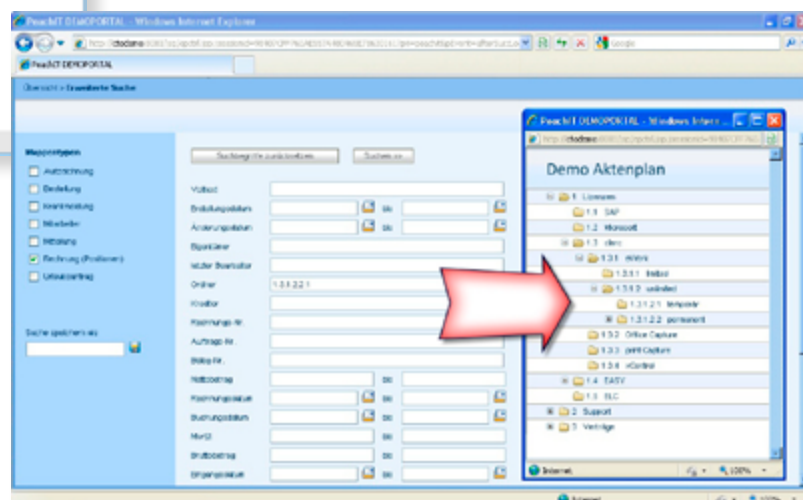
PeachIT DEMOPORTAL - Windows Internet Explorer

PeachIT DEMOPORTAL

Übersicht > Erweiterte Suche

Mappentypen
Auftrag
Bestellung
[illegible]
Mitarbeiter
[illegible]
Rechnung (Positionen)
Urlaubsantrag

Suche speichern als

Suchbegriffe zurücksetzen
Suchen >>

Volltext
Erstellungsdatum bis
Änderungsdatum bis
Eigentümer
letzter Bearbeiter
Ordner 1.3.1.2.2.1
Kreditor
Rechnungs-Nr.
Auftrags-Nr.
Bestell-Nr.
Nettobetrag bis
Rechnungsdatum bis
Buchungsdatum bis
MwSt
Bruttobetrag bis
Eingangsdatum bis

PeachIT DEMOPORTAL - Windows Internet Explorer

Demo Aktenplan

1 Lizenzen
1.1 SAP
1.2 Microsoft
1.3 d.velop
1.3.1 d.3
1.3.1.1 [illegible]
1.3.1.2 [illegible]
1.3.1.2.1 temporär
1.3.1.2.2 permanent
1.3.2 Office Capture
1.3.3 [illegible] Capture
1.3.4 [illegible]
1.4 EASY
1.5 ELO
2 Support
3 Verträge

Internet
100%